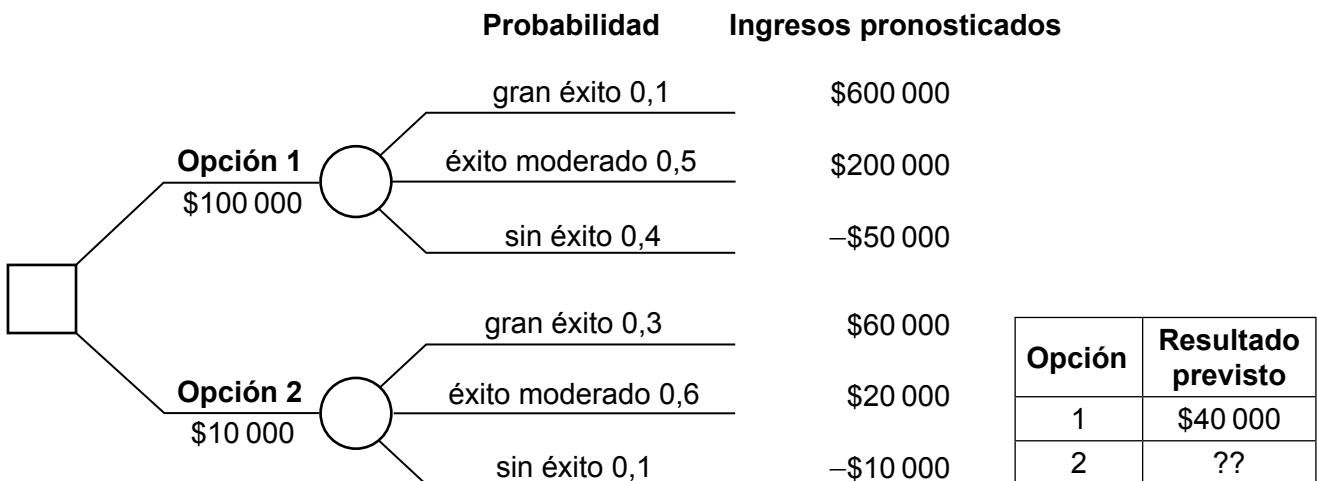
Probabilidad Ingresos pronosticados

Opción 1
\$100 000

gran éxito 0,1 \$600 000
éxito moderado 0,5 \$200 000
sin éxito 0,4 −\$50 000

Opción 2
\$10 000

gran éxito 0,3 \$60 000
éxito moderado 0,6 \$20 000
sin éxito 0,1 −\$10 000

| Opción | Resultado previsto |
|---|---|
| 1 | \$40 000 |
| 2 | ?? |